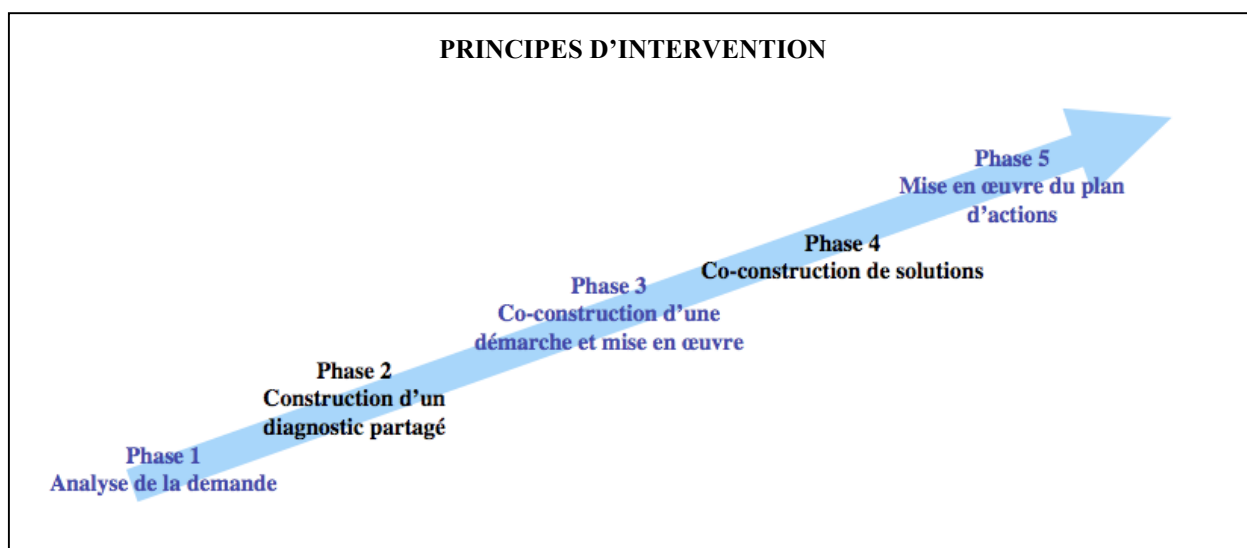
PRINCIPES D’INTERVENTION

Phase 5
Mise en œuvre du plan d’actions

Phase 4
Co-construction de solutions

Phase 3
Co-construction d’une démarche et mise en œuvre

Phase 2
Construction d’un diagnostic partagé

Phase 1
Analyse de la demande